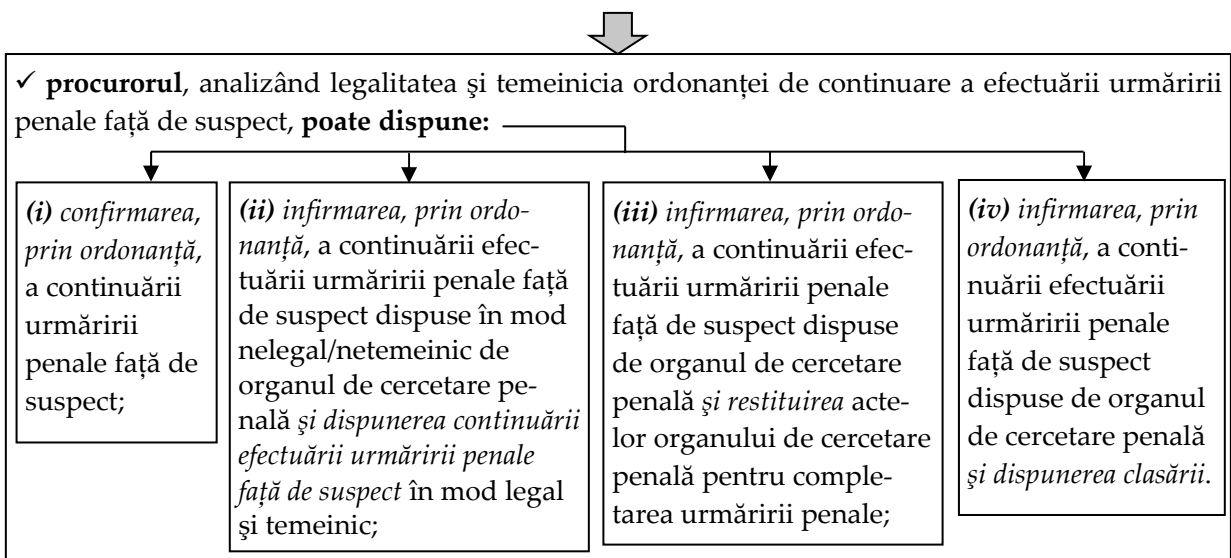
✓ **procurorul**, analizând legalitatea şi temeinicia ordonanței de continuare a efectuării urmăririi penale față de suspect, **poate dispune:**

***(i)*** *confirmarea*, *prin ordonanță*, a continuării urmăririi penale față de suspect;

***(ii)*** *infirmarea, prin ordonanță*, a continuării efectuării urmăririi penale față de suspect dispuse în mod nelegal/netemeinic de organul de cercetare penală *şi dispunerea continuării efectuării urmăririi penale față de suspect* în mod legal şi temeinic;

***(iii)*** *infirmarea, prin ordonanță*, a continuării efectuării urmăririi penale față de suspect dispuse de organul de cercetare penală *şi restituirea* actelor organului de cercetare penală pentru completarea urmăririi penale;

***(iv)*** *infirmarea, prin ordonanță*, a continuării efectuării urmăririi penale față de suspect dispuse de organul de cercetare penală *şi dispunerea clasării*.